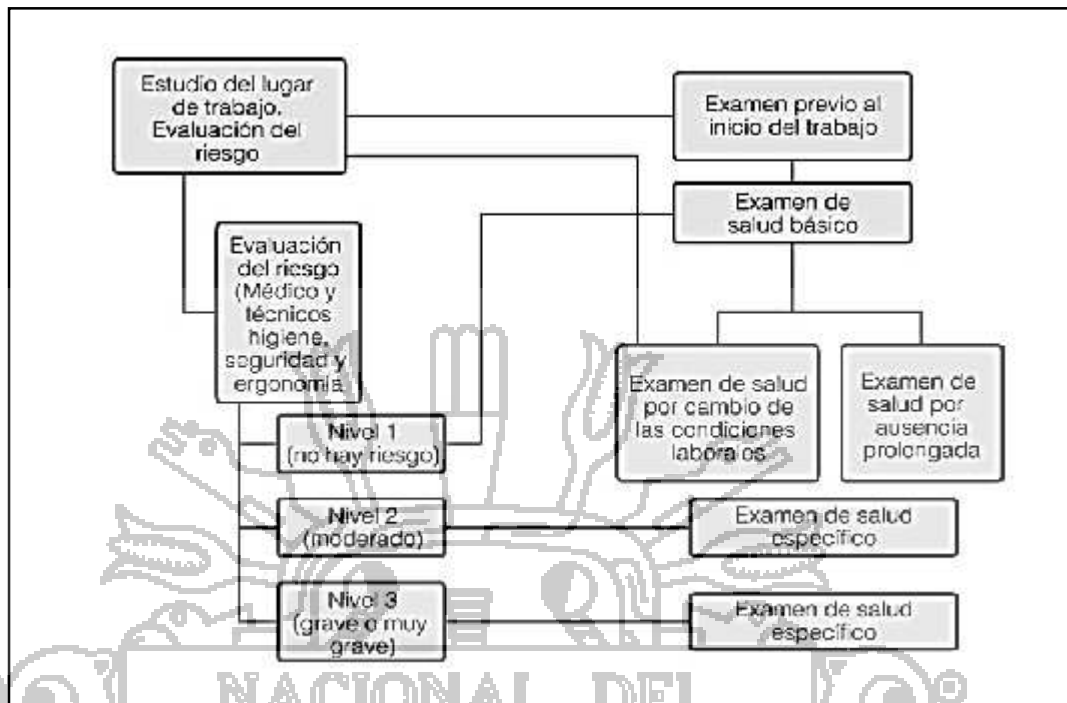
Estudio del lugar de trabajo. Evaluación del riesgo

Examen previo al inicio del trabajo

Examen de salud básico

Evaluación del riesgo (Médico y técnicos higiene, seguridad y ergonomía

Examen de salud por cambio de las condiciones laborales

Examen de salud por ausencia prolongada

Nivel 1 (no hay riesgo)

Nivel 2 (moderado)

Examen de salud específico

Nivel 3 (grave o muy grave)

Examen de salud específico

NACIONAL DEL